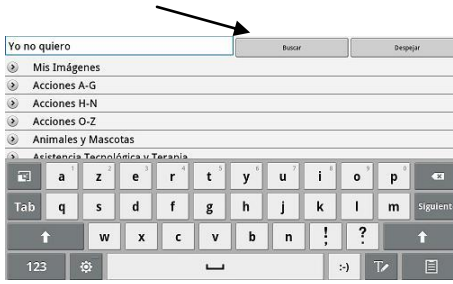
Yo no quiero
Buscar
Despejar
Mis Imágenes
Acciones A-G
Acciones H-N
Acciones O-Z
Animales y Mascotas
Asistencia Tecnológica y Terapia
a
z
e
r
t
y
u
i
o
p
Tab
q
s
d
f
g
h
j
k
l
m
Siguiente
w
x
c
v
b
n
!
?
123
:-)